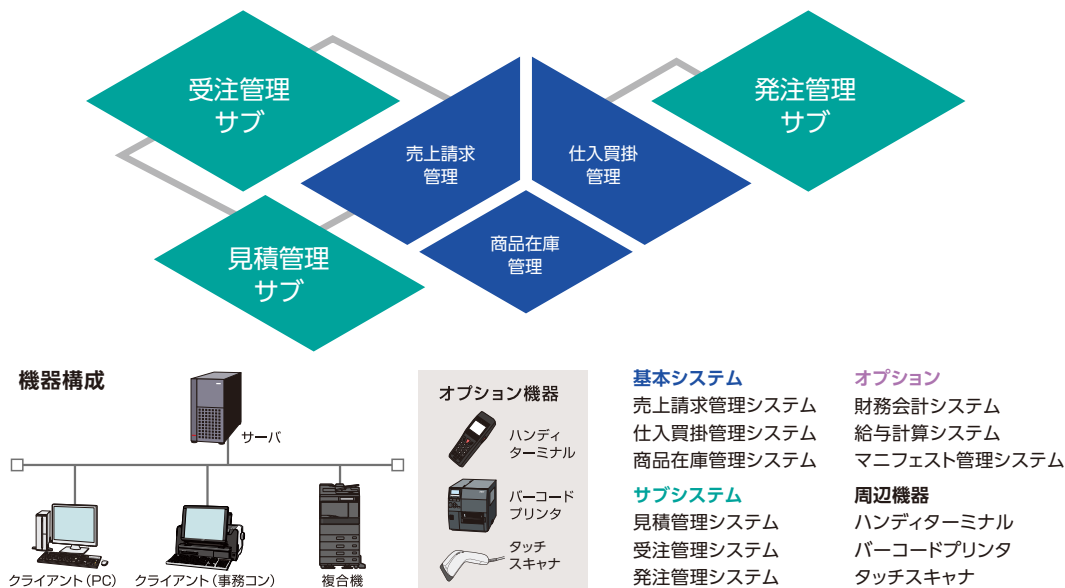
受注管理
サブ

発注管理
サブ

売上請求
管理

仕入買掛
管理

商品在庫
管理

見積管理
サブ

機器構成

サーバ

クライアント（PC）

クライアント（事務コン）

複合機

オプション機器

ハンディ
ターミナル

バーコード
プリンタ

タッチ
スキャナ

基本システム
売上請求管理システム
仕入買掛管理システム
商品在庫管理システム

サブシステム
見積管理システム
受注管理システム
発注管理システム

オプション
財務会計システム
給与計算システム
マニフェスト管理システム

周辺機器
ハンディターミナル
バーコードプリンタ
タッチスキャナ